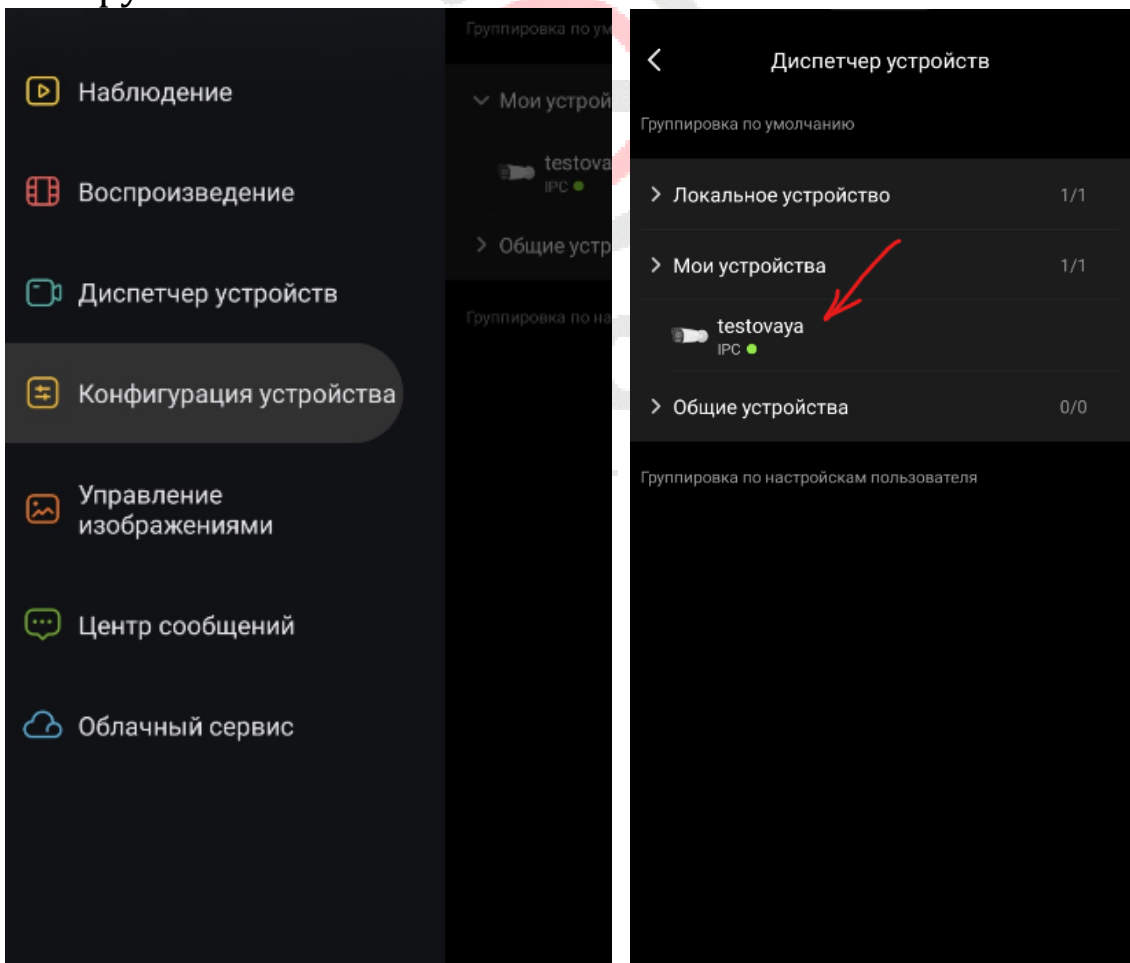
Наблюдение

Воспроизведение

Диспетчер устройств

Конфигурация устройства

Управление изображениями

Центр сообщений

Облачный сервис

Группировка по ум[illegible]

Мои устрой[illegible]

testova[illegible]
IPC

Общие устр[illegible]

Группировка по на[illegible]

Диспетчер устройств

Группировка по умолчанию

Локальное устройство 1/1

Мои устройства 1/1

testovaya
IPC

Общие устройства 0/0

Группировка по настройскам пользователя